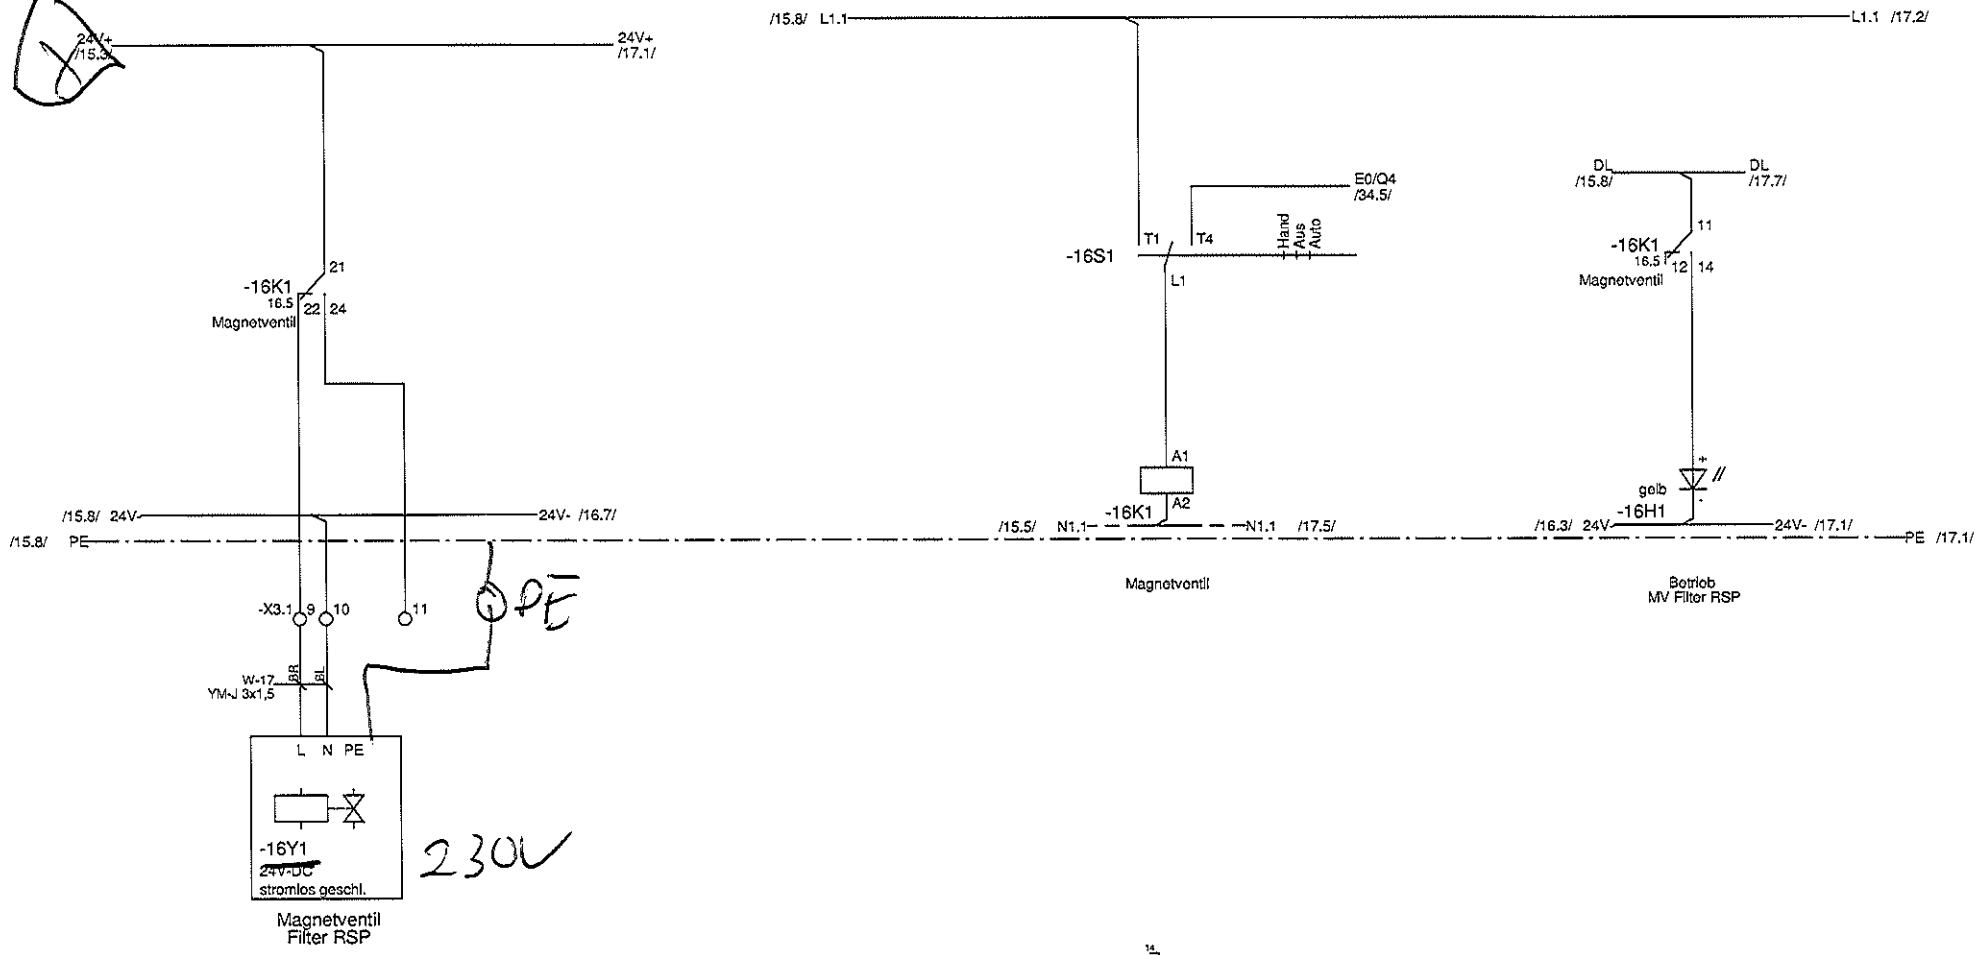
24V+
/15.3/

24V+
/17.1/

/15.8/ L1.1

L1.1 /17.2/

E0/Q4
/34.5/

DL
/15.8/

DL
/17.7/

T1 T4
Hand
Aus
Auto
-16S1
L1

11
-16K1
16.5
12 14
Magnetventil

21
-16K1
16.5
22 24
Magnetventil

A1
A2
-16K1

+
gelb
-16H1
-

/15.8/ 24V

24V- /16.7/

/15.5/ N1.1

N1.1 /17.5/

/16.3/ 24V

24V- /17.1/

/15.8/ PE

PE /17.1/

Magnetventil

Betrieb
MV Filter RSP

-X3.1 9 10 11

PE

W-17
YM-J 3x1,5
BR
BL

L N PE

-16Y1
24V-DC
stromlos geschl.

230V

Magnetventil
Filter RSP

14